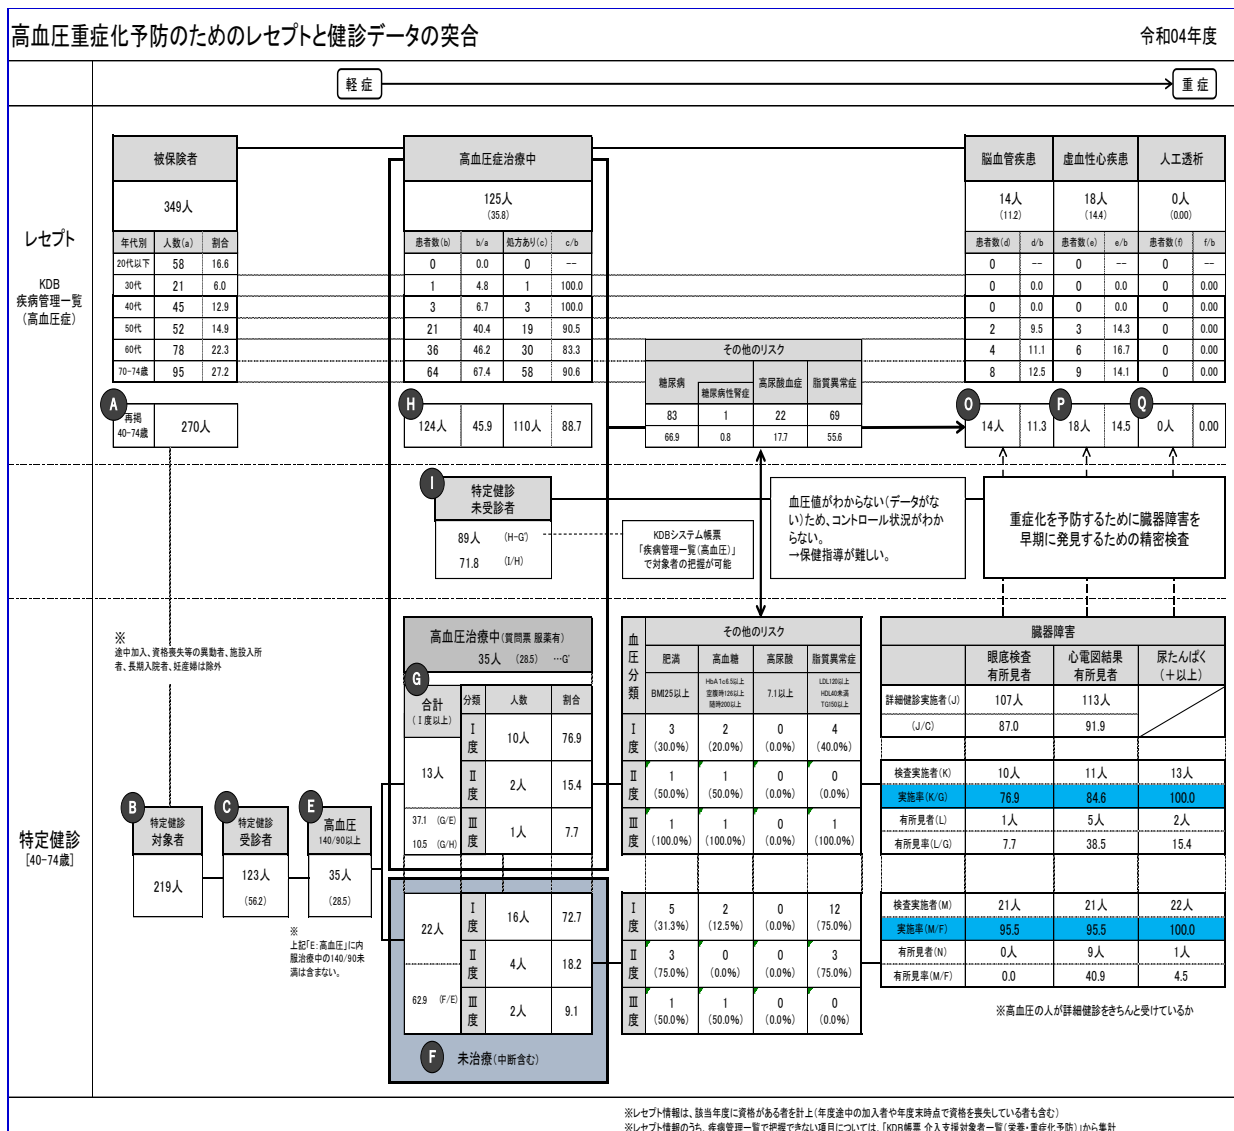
高血圧重症化予防のためのレセプトと健診データの突合

令和04年度

軽症

重症

レセプト

KDB
疾病管理一覧
（高血圧症）

被保険者

349人

| 年代別 | 人数(a) | 割合 |
|---|---|---|
| 20代以下 | 58 | 16.6 |
| 30代 | 21 | 6.0 |
| 40代 | 45 | 12.9 |
| 50代 | 52 | 14.9 |
| 60代 | 78 | 22.3 |
| 70-74歳 | 95 | 27.2 |

A 再掲 40-74歳 270人

高血圧症治療中

125人
(35.8)

| 患者数(b) | b/a | 処方あり(c) | c/b |
|---|---|---|---|
| 0 | 0.0 | 0 | -- |
| 1 | 4.8 | 1 | 100.0 |
| 3 | 6.7 | 3 | 100.0 |
| 21 | 40.4 | 19 | 90.5 |
| 36 | 46.2 | 30 | 83.3 |
| 64 | 67.4 | 58 | 90.6 |

H 124人 45.9 110人 88.7

その他のリスク

| 糖尿病 | 糖尿病性腎症 | 高尿酸血症 | 脂質異常症 |
|---|---|---|---|
| 83 | 1 | 22 | 69 |
| 66.9 | 0.8 | 17.7 | 55.6 |

脳血管疾患 | 虚血性心疾患 | 人工透析

14人 (11.2) | 18人 (14.4) | 0人 (0.00)

| 患者数(d) | d/b | 患者数(e) | e/b | 患者数(f) | f/b |
|---|---|---|---|---|---|
| 0 | -- | 0 | -- | 0 | -- |
| 0 | 0.0 | 0 | 0.0 | 0 | 0.00 |
| 0 | 0.0 | 0 | 0.0 | 0 | 0.00 |
| 2 | 9.5 | 3 | 14.3 | 0 | 0.00 |
| 4 | 11.1 | 6 | 16.7 | 0 | 0.00 |
| 8 | 12.5 | 9 | 14.1 | 0 | 0.00 |

O 14人 11.3 P 18人 14.5 Q 0人 0.00

I 特定健診未受診者
89人 (H-G')
71.8 (I/H)

KDBシステム帳票
「疾病管理一覧(高血圧)」
で対象者の把握が可能

血圧値がわからない(データがない)ため、コントロール状況がわからない。
→保健指導が難しい。

重症化を予防するために臓器障害を早期に発見するための精密検査

※
途中加入、資格喪失等の異動者、施設入所者、長期入院者、妊産婦は除外

特定健診
[40-74歳]

B 特定健診対象者 219人

C 特定健診受診者 123人 (56.2)

E 高血圧 140/90以上 35人 (28.5)

※
上記「E:高血圧」に内服治療中の140/90未満は含まない。

高血圧治療中(質問票 服薬有)
35人 (28.5) …G'

G 合計 (Ⅰ度以上)

| | 分類 | 人数 | 割合 |
|---|---|---|---|
| 13人 | Ⅰ度 | 10人 | 76.9 |
| | Ⅱ度 | 2人 | 15.4 |
| 37.1 (G/E) 10.5 (G/H) | Ⅲ度 | 1人 | 7.7 |
| 22人 | Ⅰ度 | 16人 | 72.7 |
| | Ⅱ度 | 4人 | 18.2 |
| 62.9 (F/E) | Ⅲ度 | 2人 | 9.1 |

F 未治療(中断含む)

血圧分類 その他のリスク

| | 肥満 | 高血糖 | 高尿酸 | 脂質異常症 |
|---|---|---|---|---|
| | BMI25以上 | HbA1c6.5以上 空腹時126以上 随時200以上 | 7.1以上 | LDL120以上 HDL40未満 TG150以上 |
| Ⅰ度 | 3 (30.0%) | 2 (20.0%) | 0 (0.0%) | 4 (40.0%) |
| Ⅱ度 | 1 (50.0%) | 1 (50.0%) | 0 (0.0%) | 0 (0.0%) |
| Ⅲ度 | 1 (100.0%) | 1 (100.0%) | 0 (0.0%) | 1 (100.0%) |
| Ⅰ度 | 5 (31.3%) | 2 (12.5%) | 0 (0.0%) | 12 (75.0%) |
| Ⅱ度 | 3 (75.0%) | 0 (0.0%) | 0 (0.0%) | 3 (75.0%) |
| Ⅲ度 | 1 (50.0%) | 1 (50.0%) | 0 (0.0%) | 0 (0.0%) |

臓器障害

| | 眼底検査 有所見者 | 心電図結果 有所見者 | 尿たんぱく (+以上) |
|---|---|---|---|
| 詳細健診実施者(J) | 107人 | 113人 | |
| (J/C) | 87.0 | 91.9 | |
| 検査実施者(K) | 10人 | 11人 | 13人 |
| 実施率(K/G) | 76.9 | 84.6 | 100.0 |
| 有所見者(L) | 1人 | 5人 | 2人 |
| 有所見率(L/G) | 7.7 | 38.5 | 15.4 |
| 検査実施者(M) | 21人 | 21人 | 22人 |
| 実施率(M/F) | 95.5 | 95.5 | 100.0 |
| 有所見者(N) | 0人 | 9人 | 1人 |
| 有所見率(M/F) | 0.0 | 40.9 | 4.5 |

※高血圧の人が詳細健診をきちんと受けているか

※レセプト情報は、該当年度に資格がある者を計上(年度途中の加入者や年度末時点で資格を喪失している者も含む)
※レセプト情報のうち、疾病管理一覧で把握できない項目については、「KDB帳票_介入支援対象者一覧(栄養・重症化予防)」から集計